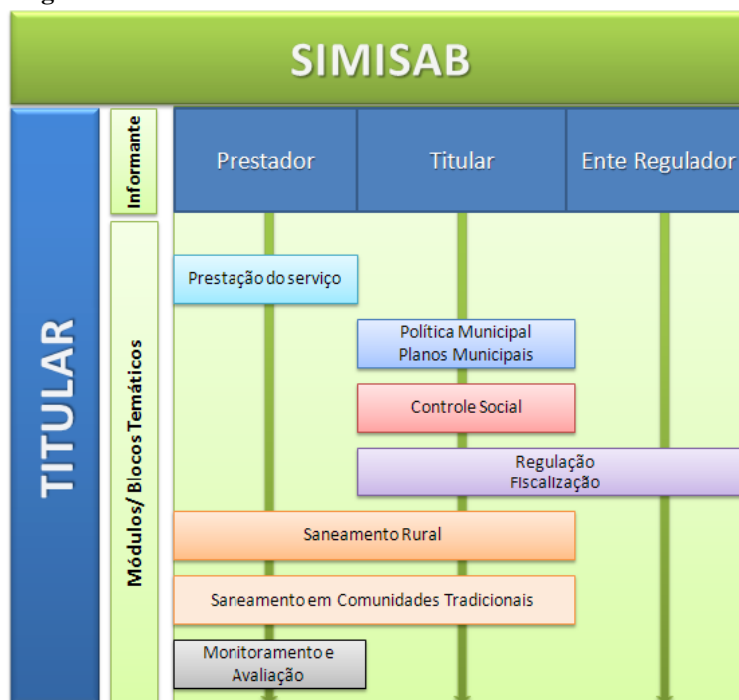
SIMISAB

TITULAR

Informante

Prestador

Titular

Ente Regulador

Módulos/ Blocos Temáticos

Prestação do serviço

Política Municipal
Planos Municipais

Controle Social

Regulação
Fiscalização

Saneamento Rural

Saneamento em Comunidades Tradicionais

Monitoramento e
Avaliação